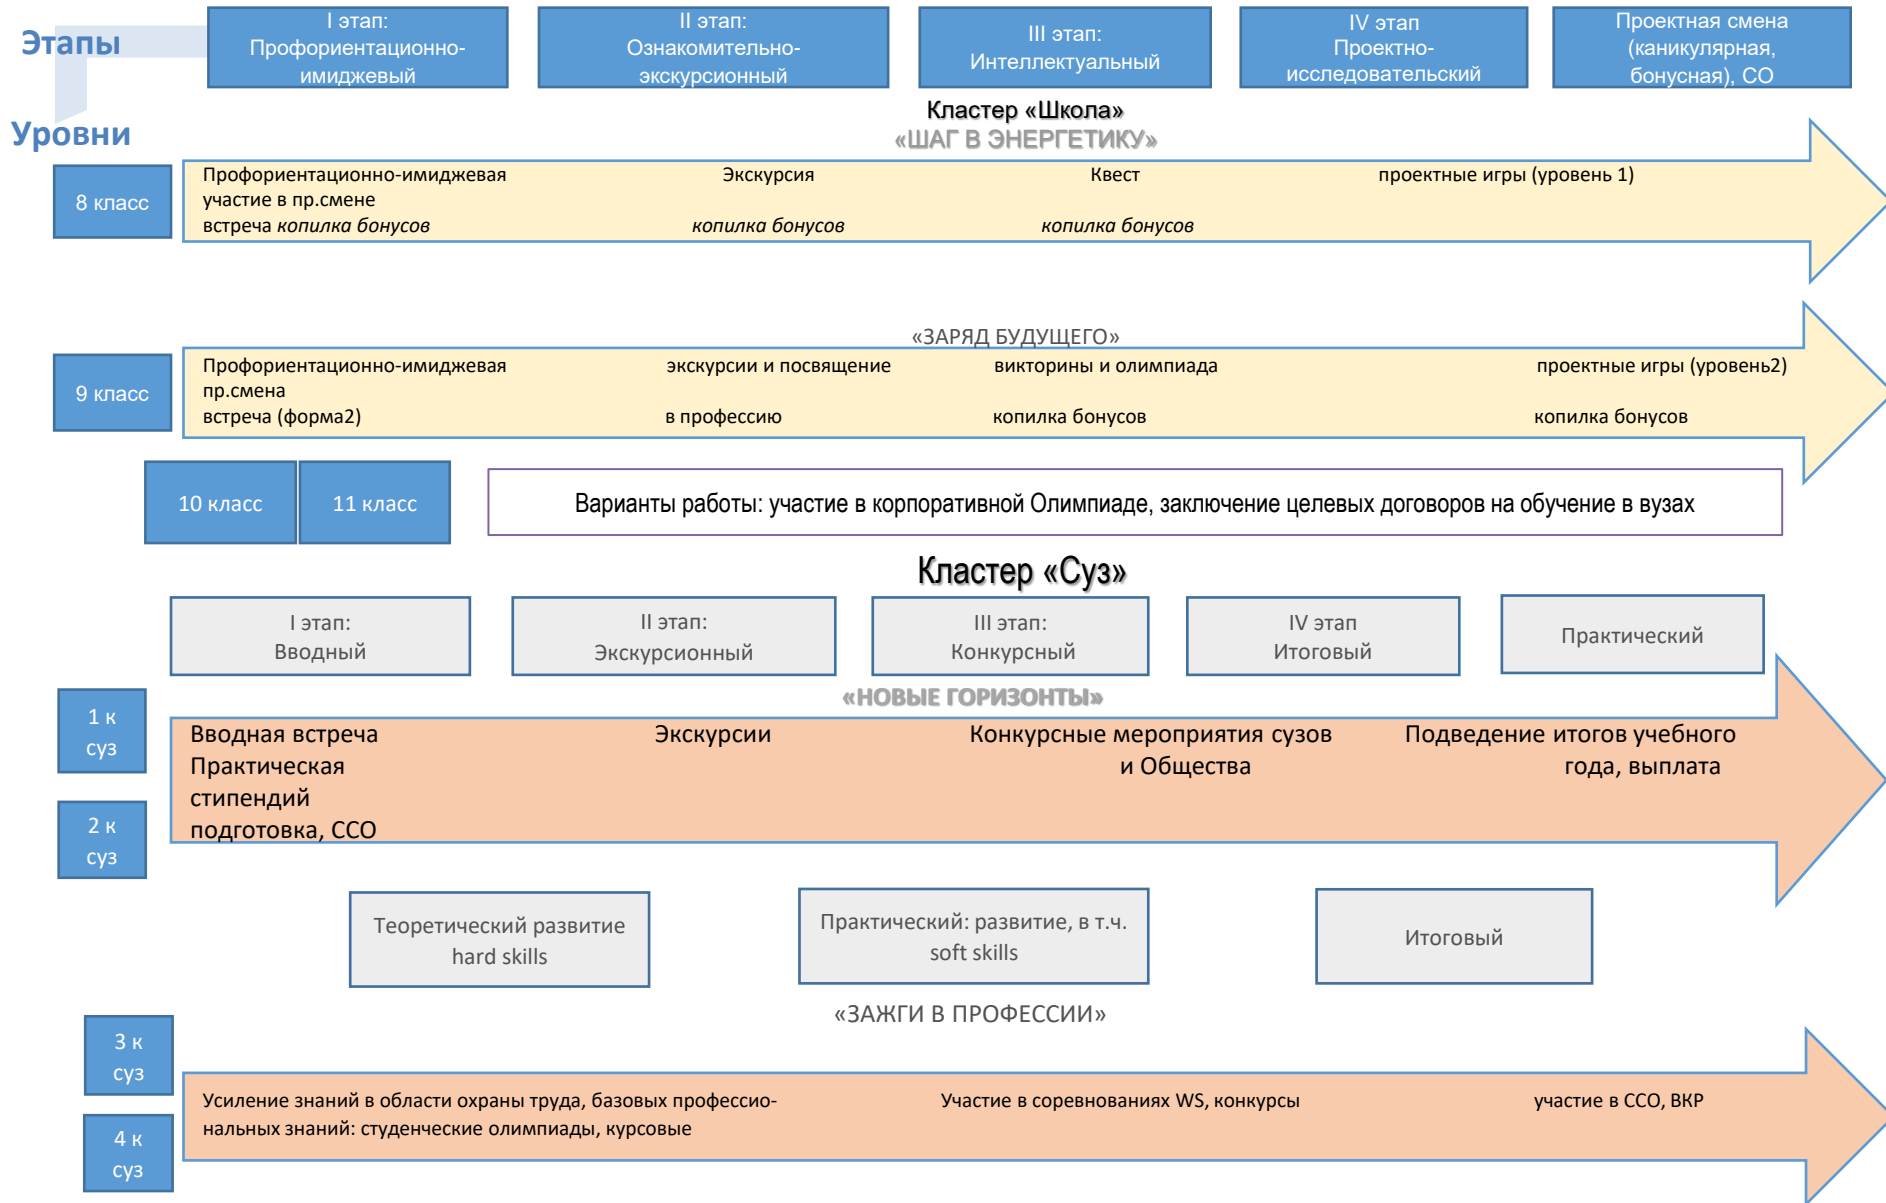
Этапы

I этап: Профориентационно-имиджевый

II этап: Ознакомительно-экскурсионный

III этап: Интеллектуальный

IV этап Проектно-исследовательский

Проектная смена (каникулярная, бонусная), СО

Уровни

Кластер «Школа»
«ШАГ В ЭНЕРГЕТИКУ»

8 класс

Профориентационно-имиджевая участие в пр.смене встреча *копилка бонусов*

Экскурсия *копилка бонусов*

Квест *копилка бонусов*

проектные игры (уровень 1)

«ЗАРЯД БУДУЩЕГО»

9 класс

Профориентационно-имиджевая пр.смена встреча (форма2)

экскурсии и посвящение в профессию

викторины и олимпиада копилка бонусов

проектные игры (уровень2) копилка бонусов

10 класс

11 класс

Варианты работы: участие в корпоративной Олимпиаде, заключение целевых договоров на обучение в вузах

Кластер «Суз»

I этап: Вводный

II этап: Экскурсионный

III этап: Конкурсный

IV этап Итоговый

Практический

«НОВЫЕ ГОРИЗОНТЫ»

1 к суз

2 к суз

Вводная встреча Практическая стипендий подготовка, ССО

Экскурсии

Конкурсные мероприятия сузов и Общества

Подведение итогов учебного года, выплата

Теоретический развитие hard skills

Практический: развитие, в т.ч. soft skills

Итоговый

«ЗАЖГИ В ПРОФЕССИИ»

3 к суз

4 к суз

Усиление знаний в области охраны труда, базовых профессиональных знаний: студенческие олимпиады, курсовые

Участие в соревнованиях WS, конкурсы

участие в ССО, ВКР